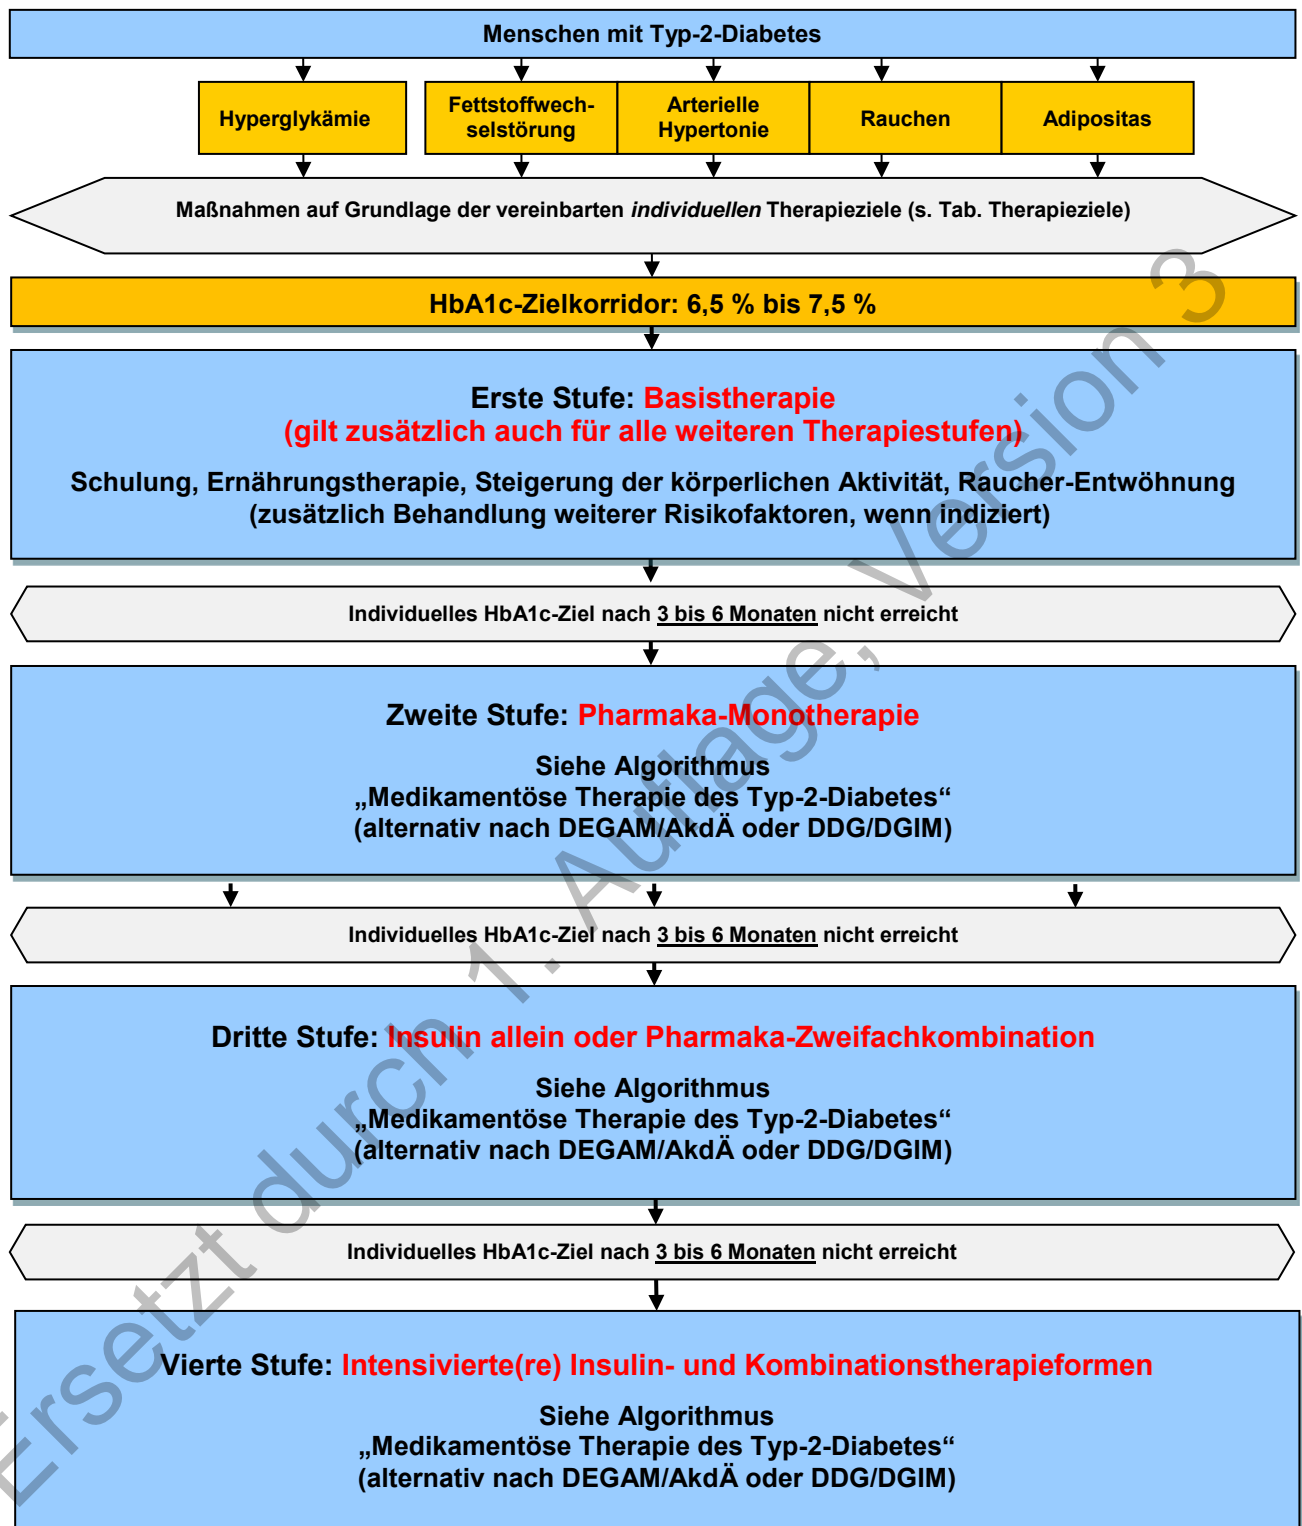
Menschen mit Typ-2-Diabetes

Hyperglykämie

Fettstoffwechselstörung

Arterielle Hypertonie

Rauchen

Adipositas

Maßnahmen auf Grundlage der vereinbarten *individuellen* Therapieziele (s. Tab. Therapieziele)

HbA1c-Zielkorridor: 6,5 % bis 7,5 %

Erste Stufe: Basistherapie
(gilt zusätzlich auch für alle weiteren Therapiestufen)

Schulung, Ernährungstherapie, Steigerung der körperlichen Aktivität, Raucher-Entwöhnung
(zusätzlich Behandlung weiterer Risikofaktoren, wenn indiziert)

Individuelles HbA1c-Ziel nach 3 bis 6 Monaten nicht erreicht

Zweite Stufe: Pharmaka-Monotherapie

Siehe Algorithmus
„Medikamentöse Therapie des Typ-2-Diabetes“
(alternativ nach DEGAM/AkdÄ oder DDG/DGIM)

Individuelles HbA1c-Ziel nach 3 bis 6 Monaten nicht erreicht

Dritte Stufe: Insulin allein oder Pharmaka-Zweifachkombination

Siehe Algorithmus
„Medikamentöse Therapie des Typ-2-Diabetes“
(alternativ nach DEGAM/AkdÄ oder DDG/DGIM)

Individuelles HbA1c-Ziel nach 3 bis 6 Monaten nicht erreicht

Vierte Stufe: Intensivierte(re) Insulin- und Kombinationstherapieformen

Siehe Algorithmus
„Medikamentöse Therapie des Typ-2-Diabetes“
(alternativ nach DEGAM/AkdÄ oder DDG/DGIM)

Ersetzt durch 1. Auflage, Version 3